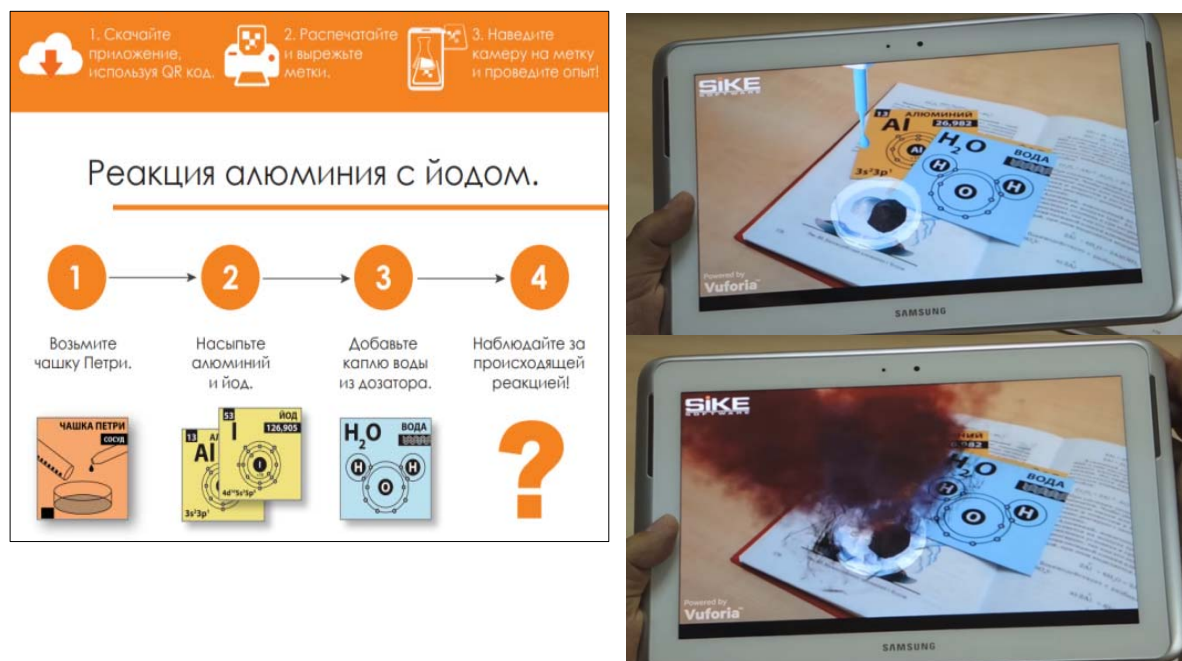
1. Скачайте приложение, используя QR код.

2. Распечатайте и вырежьте метки.

3. Наведите камеру на метку и проведите опыт!

Реакция алюминия с йодом.

1

2

3

4

Возьмите чашку Петри.

Насыпьте алюминий и йод.

Добавьте каплю воды из дозатора.

Наблюдайте за происходящей реакцией!

ЧАШКА ПЕТРИ
СОСУД

53
I
ЙОД
126,905
Al
4d¹⁰5s²5p⁵
3s²3p¹

$H_2O$
ВОДА
H
O
H

?

SIKE

13
АЛЮМИНИЙ
Al
26,982
3s²3p¹

$H_2O$
ВОДА
H
O
H

Powered by
Vuforia

SAMSUNG

SIKE

$H_2O$

Powered by
Vuforia

SAMSUNG